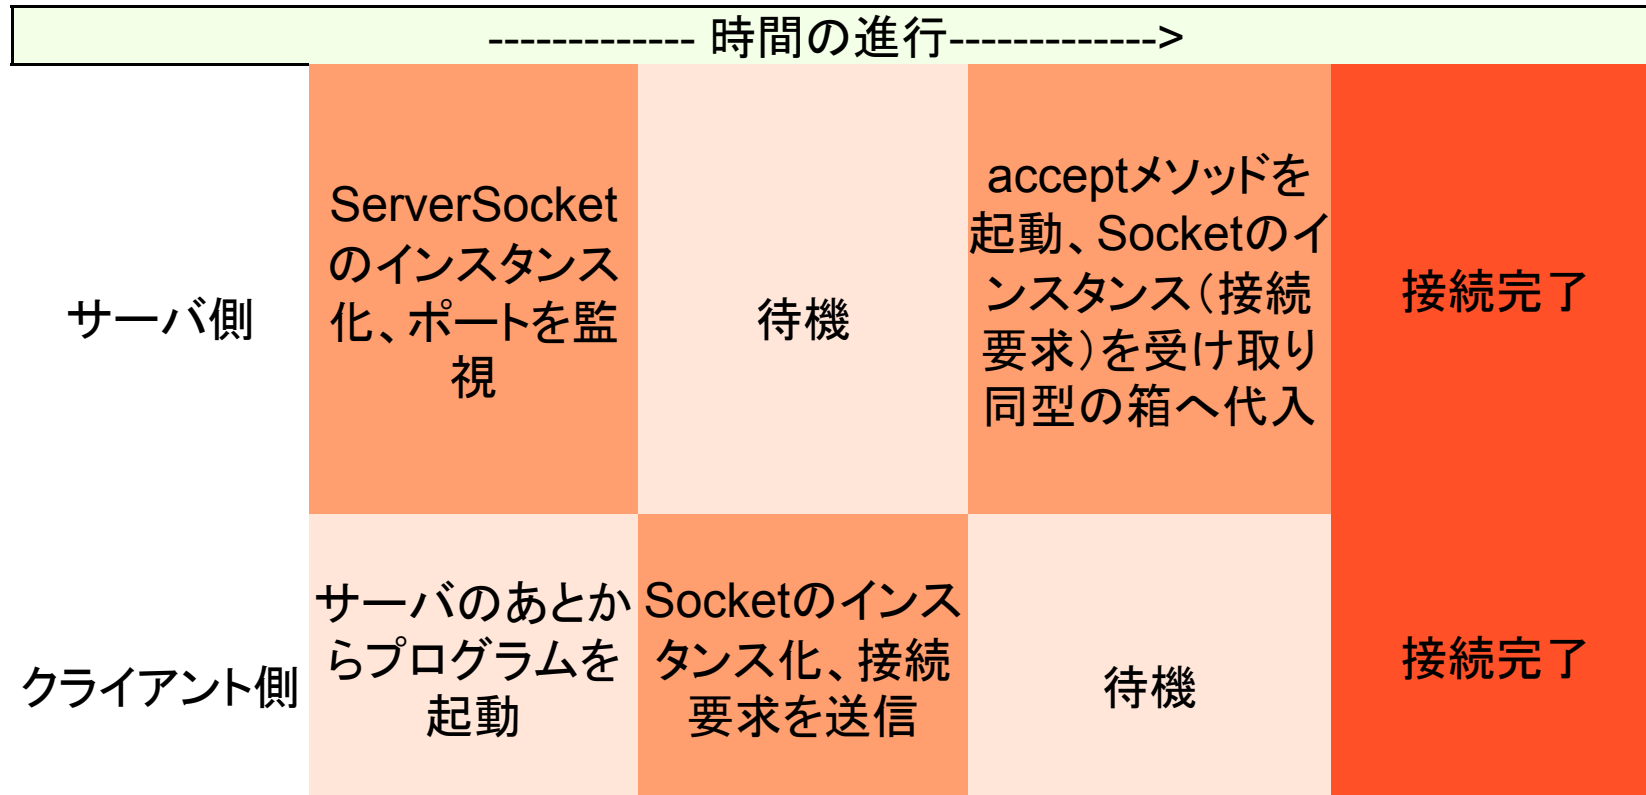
------------ 時間の進行------------->

|  |  |  |  |  |
|---|---|---|---|---|
| サーバ側 | ServerSocketのインスタンス化、ポートを監視 | 待機 | acceptメソッドを起動、Socketのインスタンス(接続要求)を受け取り同型の箱へ代入 | 接続完了 |
| クライアント側 | サーバのあとからプログラムを起動 | Socketのインスタンス化、接続要求を送信 | 待機 | 接続完了 |